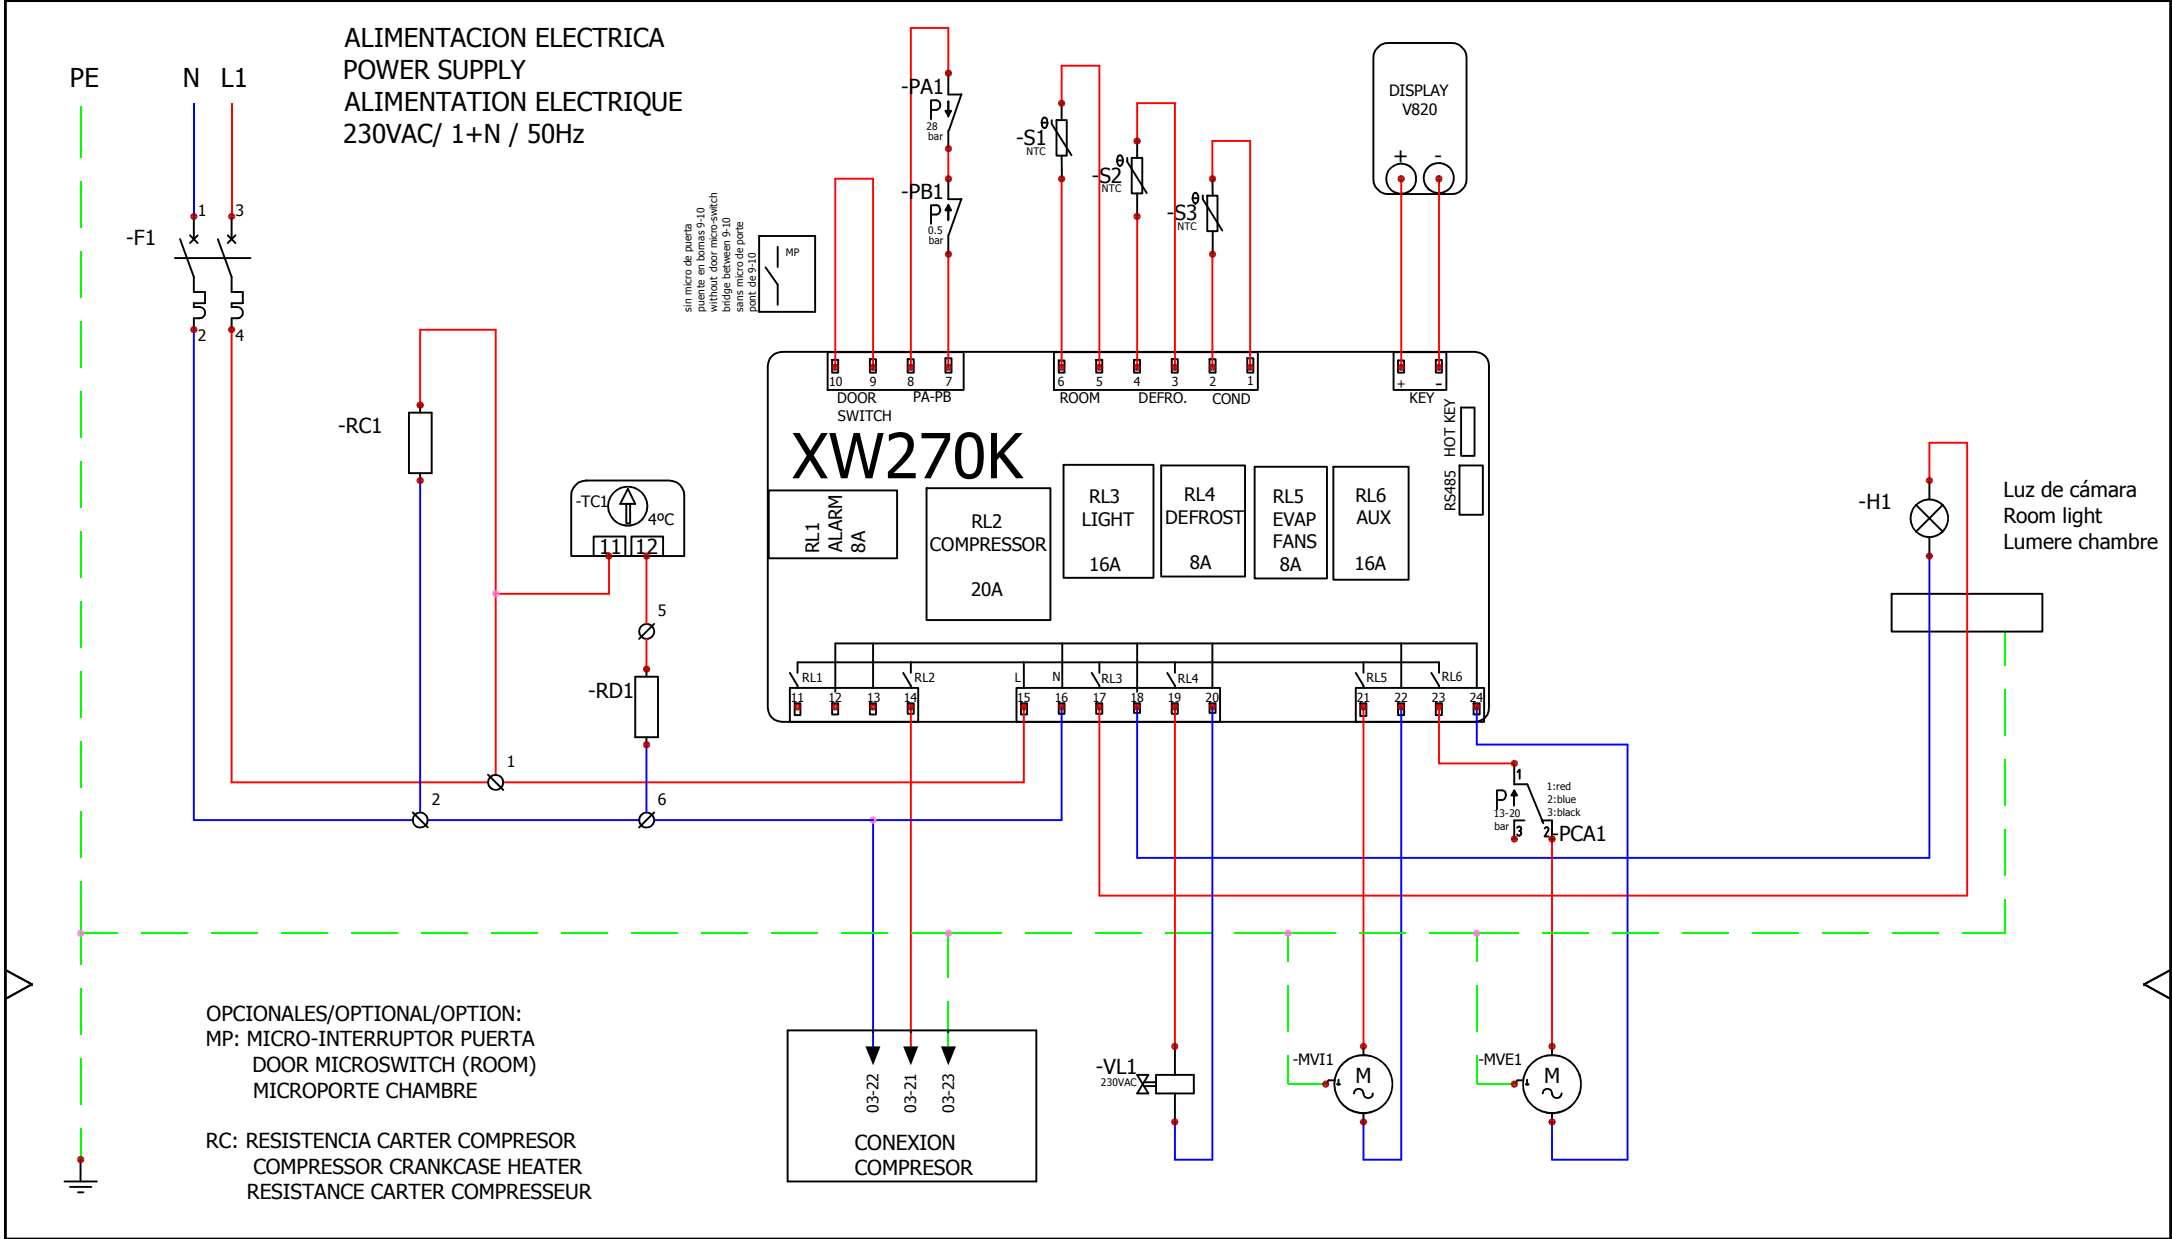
ALIMENTACION ELECTRICA
POWER SUPPLY
ALIMENTATION ELECTRIQUE
230VAC/ 1+N / 50Hz

PE N L1

-F1
1 3
2 4

-RC1

-TC1 4ºC
11 12
5
-RD1
1
2
6

sin micro de puerta
puente en bornas 9-10
without door micro-switch
bridge between 9-10
sans micro de porte
pont de 9-10

MP

-PA1
P
28 bar
-PB1
P
0.5 bar

-S1 NTC
-S2 NTC
-S3 NTC

DISPLAY
V820
+ -

10 9 8 7
DOOR SWITCH
PA-PB
6 5 4 3 2 1
ROOM DEFRO. COND
+ -
KEY
HOT KEY
RS485

XW270K

RL1 ALARM 8A
RL2 COMPRESSOR 20A
RL3 LIGHT 16A
RL4 DEFROST 8A
RL5 EVAP FANS 8A
RL6 AUX 16A

RL1 RL2 L N RL3 RL4 RL5 RL6
11 12 13 14 15 16 17 18 19 20 21 22 23 24

-H1
Luz de cámara
Room light
Lumere chambre

P
13-20 bar
1 3 2
1:red
2:blue
3:black
-PCA1

OPCIONALES/OPTIONAL/OPTION:
MP: MICRO-INTERRUPTOR PUERTA
DOOR MICROSWITCH (ROOM)
MICROPORTE CHAMBRE

RC: RESISTENCIA CARTER COMPRESOR
COMPRESSOR CRANKCASE HEATER
RESISTANCE CARTER COMPRESSEUR

03-22 03-21 03-23
CONEXION
COMPRESOR

-VL1
230VAC

-MVI1
M
~

-MVE1
M
~